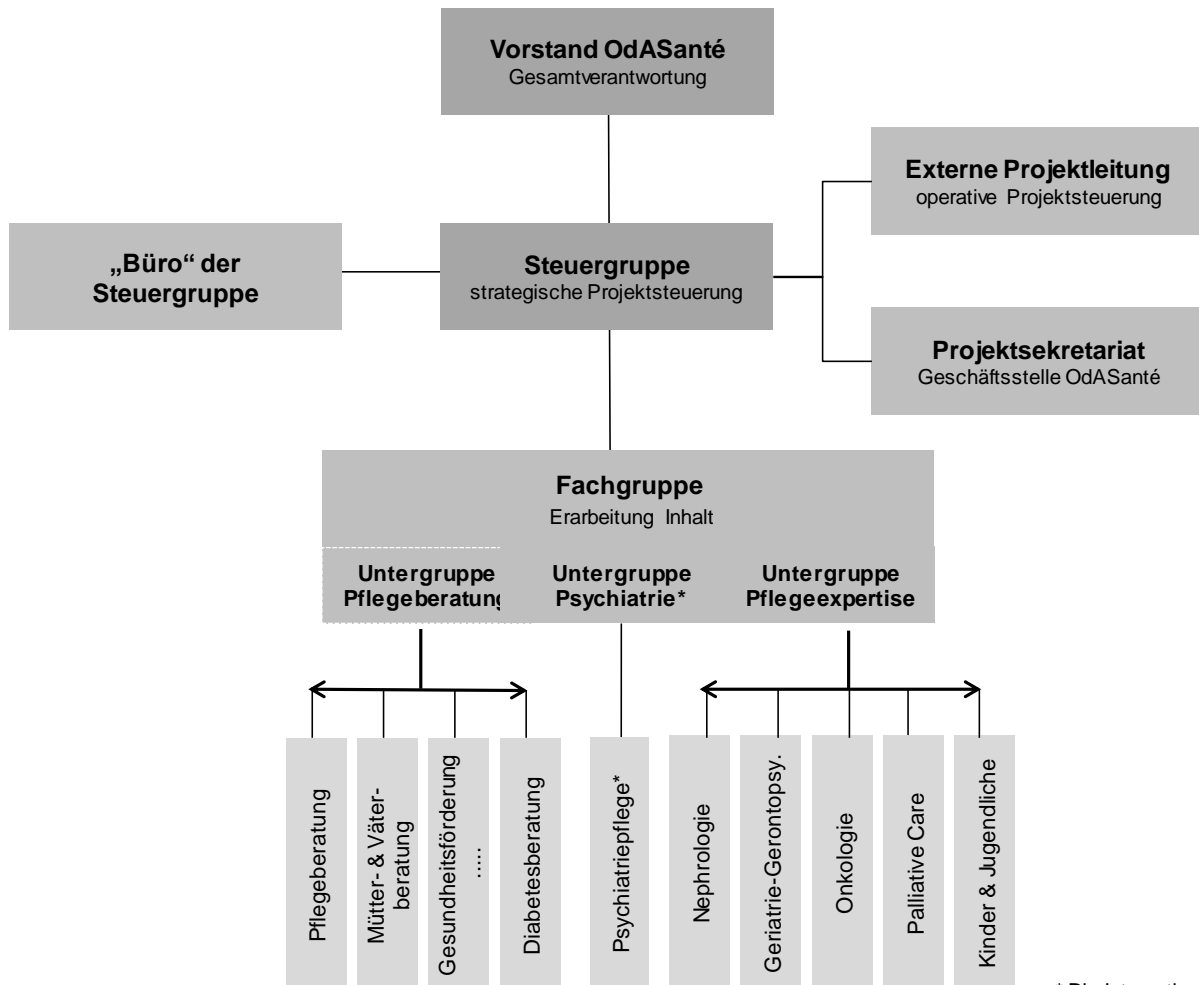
Vorstand OdASanté
Gesamtverantwortung

Externe Projektleitung
operative Projektsteuerung

„Büro" der Steuergruppe

Steuergruppe
strategische Projektsteuerung

Projektsekretariat
Geschäftsstelle OdASanté

Fachgruppe
Erarbeitung Inhalt

Untergruppe Pflegeberatung

Untergruppe Psychiatrie*

Untergruppe Pflegeexpertise

Pflegeberatung

Mütter- & Väterberatung

Gesundheitsförderung
....

Diabetesberatung

Psychiatriepflege*

Nephrologie

Geriatrie-Gerontopsy.

Onkologie

Palliative Care

Kinder & Jugendliche

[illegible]